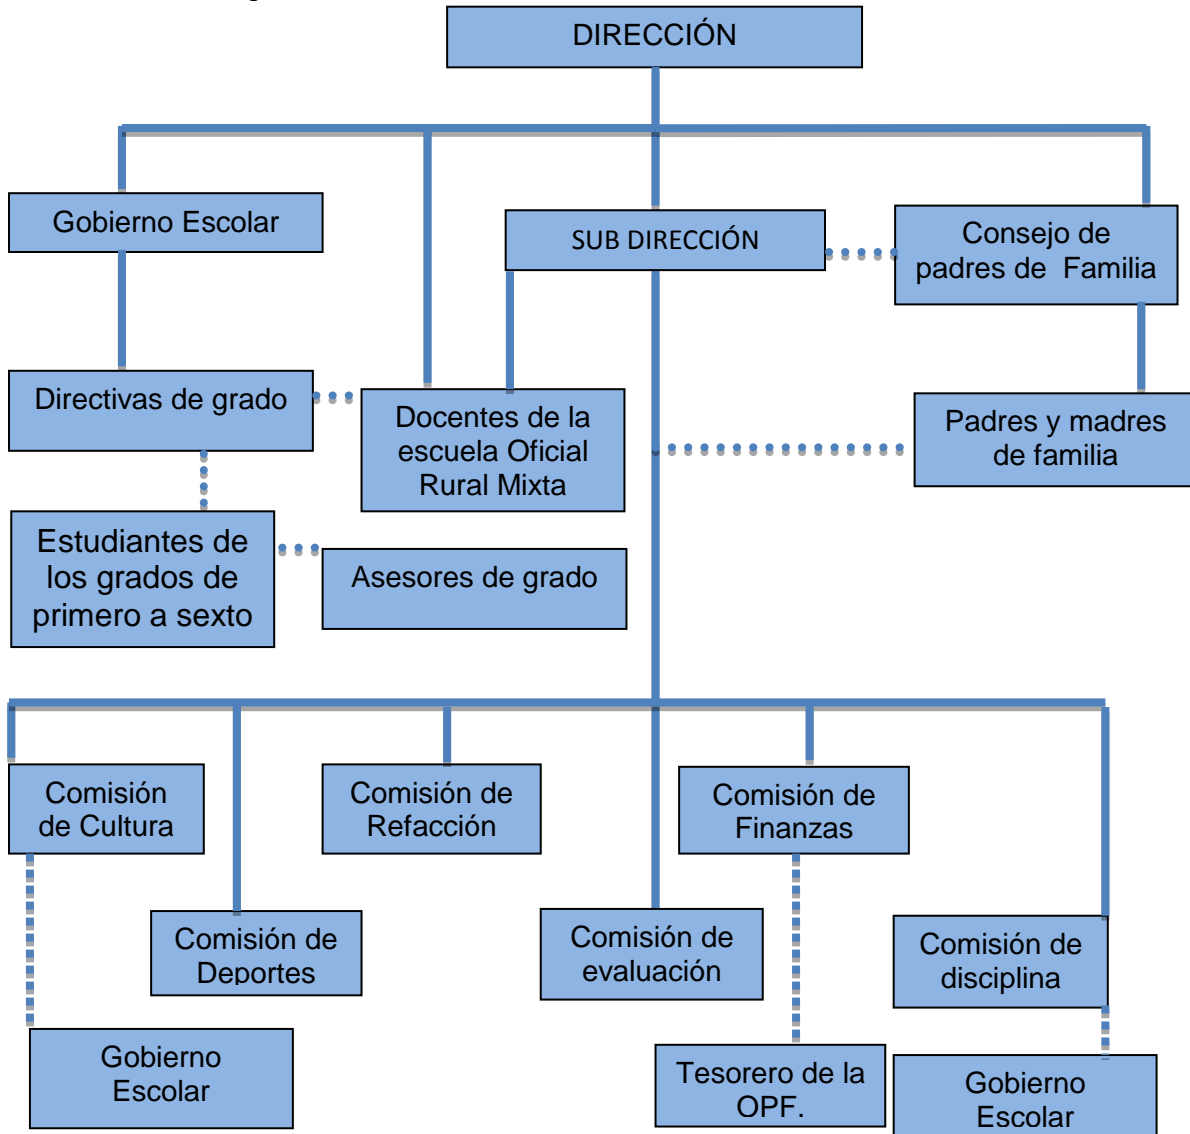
DIRECCIÓN

Gobierno Escolar

SUB DIRECCIÓN

Consejo de padres de Familia

Directivas de grado

Docentes de la escuela Oficial Rural Mixta

Padres y madres de familia

Estudiantes de los grados de primero a sexto

Asesores de grado

Comisión de Cultura

Comisión de Refacción

Comisión de Finanzas

Comisión de Deportes

Comisión de evaluación

Comisión de disciplina

Gobierno Escolar

Tesorero de la OPF.

Gobierno Escolar